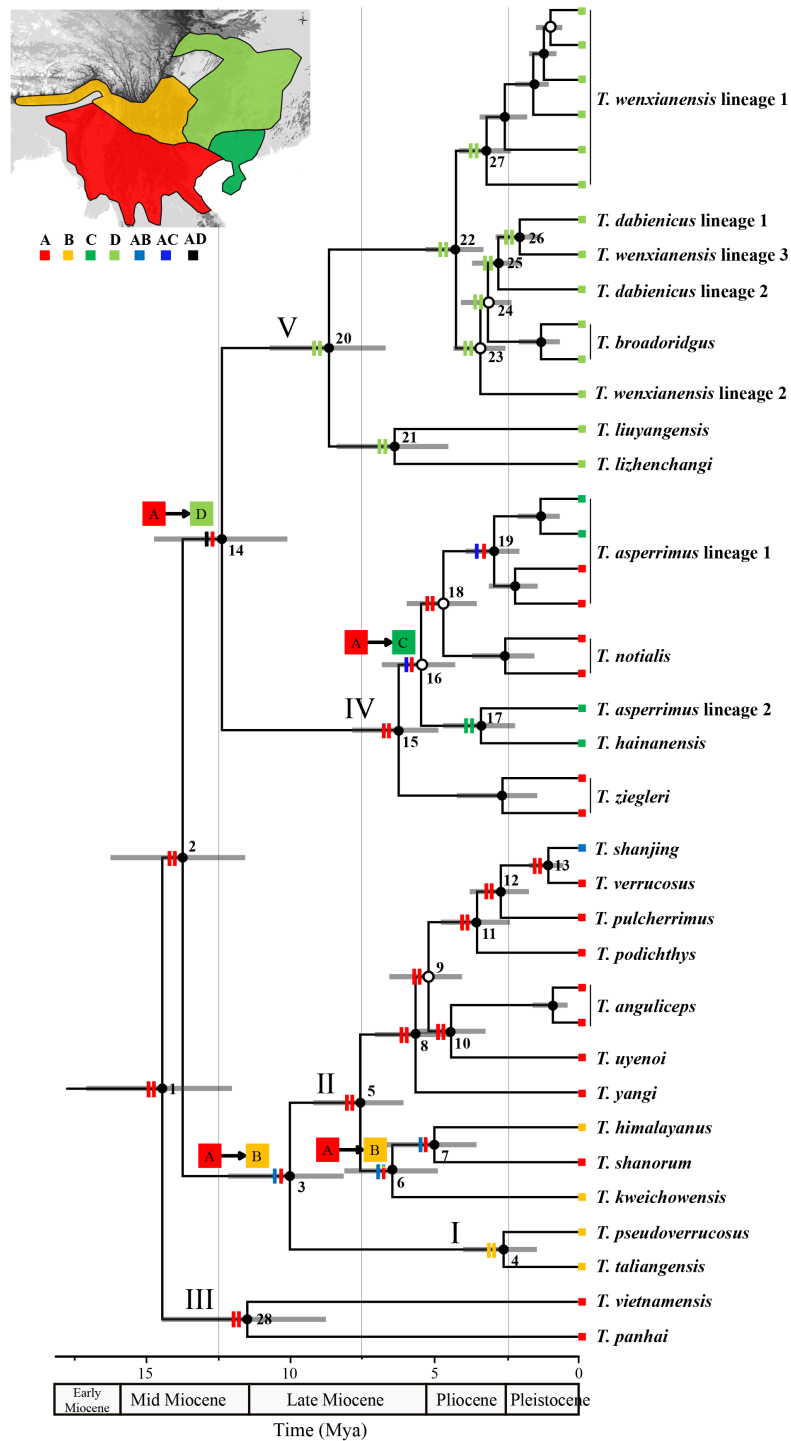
A B C D AB AC AD

T. wenxianensis lineage 1
27
T. dabienicus lineage 1
22
26
T. wenxianensis lineage 3
25
T. dabienicus lineage 2
24
V
20
T. broadoridgus
23
T. wenxianensis lineage 2
21
T. liuyangensis
T. lizhenchangi
A D
14
19
T. asperrimus lineage 1
18
A C
T. notialis
16
IV
17
T. asperrimus lineage 2
15
T. hainanensis
T. ziegleri
2
T. shanjing
13
T. verrucosus
12
T. pulcherrimus
11
T. podichthys
9
T. anguliceps
8
10
T. uyenoi
1
T. yangi
II
5
A B
T. himalayanus
A B
7
T. shanorum
3
6
T. kweichowensis
I
T. pseudoverrucosus
4
T. taliangensis
III
28
T. vietnamensis
T. panhai

15 10 5 0

| Early Miocene | Mid Miocene | Late Miocene | Pliocene | Pleistocene |
|---|---|---|---|---|

Time (Mya)